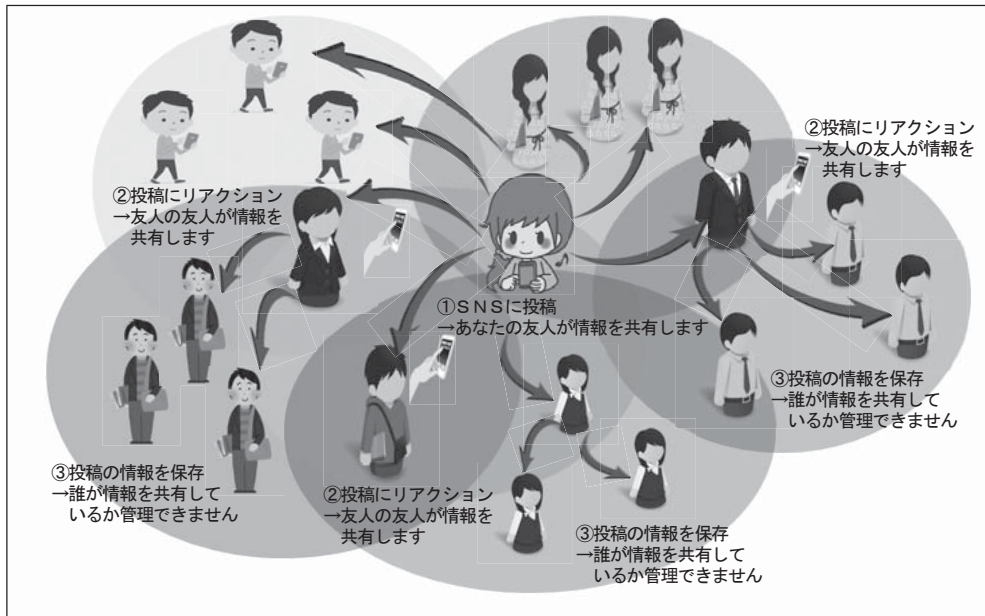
②投稿にリアクション
→友人の友人が情報を
共有します

②投稿にリアクション
→友人の友人が情報を
共有します

①ＳＮＳに投稿
→あなたの友人が情報を共有します

③投稿の情報を保存
→誰が情報を共有して
いるか管理できません

③投稿の情報を保存
→誰が情報を共有して
いるか管理できません

②投稿にリアクション
→友人の友人が情報を
共有します

③投稿の情報を保存
→誰が情報を共有して
いるか管理できません